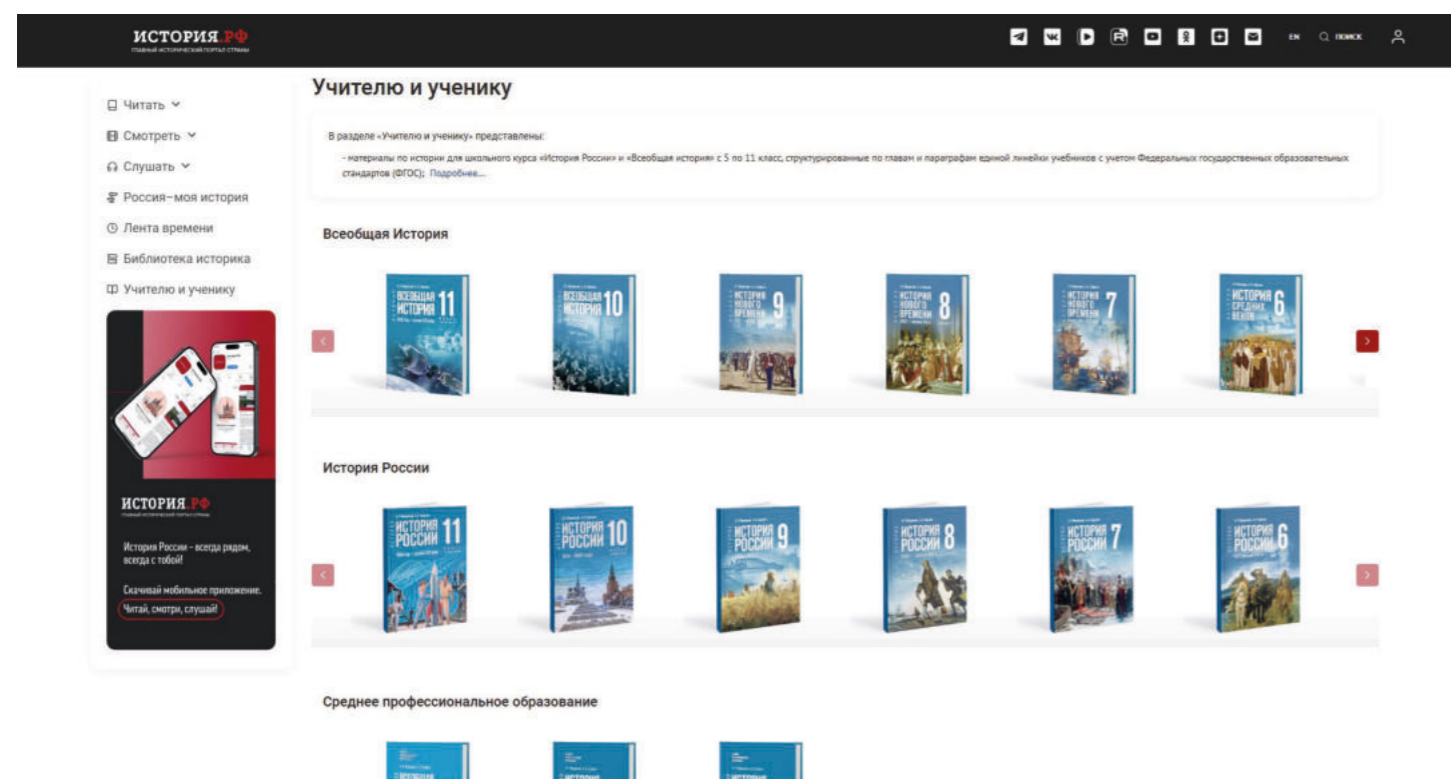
ИСТОРИЯ.РФ
ГЛАВНЫЙ ИСТОРИЧЕСКИЙ ПОРТАЛ СТРАНЫ

EN ПОИСК

Читать
Смотреть
Слушать
Россия–моя история
Лента времени
Библиотека историка
Учителю и ученику

ИСТОРИЯ.РФ
ГЛАВНЫЙ ИСТОРИЧЕСКИЙ ПОРТАЛ СТРАНЫ

История России – всегда рядом, всегда с тобой!

Скачивай мобильное приложение. Читай, смотри, слушай!

Учителю и ученику

В разделе «Учителю и ученику» представлены:

- материалы по истории для школьного курса «История России» и «Всеобщая история» с 5 по 11 класс, структурированные по главам и параграфам единой линейки учебников с учетом Федеральных государственных образовательных стандартов (ФГОС); Подробнее...

Всеобщая История

ВСЕОБЩАЯ ИСТОРИЯ 11
ВСЕОБЩАЯ ИСТОРИЯ 10
ИСТОРИЯ НОВОГО ВРЕМЕНИ 9
ИСТОРИЯ НОВОГО ВРЕМЕНИ 8
ИСТОРИЯ НОВОГО ВРЕМЕНИ 7
ИСТОРИЯ СРЕДНИХ ВЕКОВ 6

История России

ИСТОРИЯ РОССИИ 11
ИСТОРИЯ РОССИИ 10
ИСТОРИЯ РОССИИ 9
ИСТОРИЯ РОССИИ 8
ИСТОРИЯ РОССИИ 7
ИСТОРИЯ РОССИИ 6

Среднее профессиональное образование